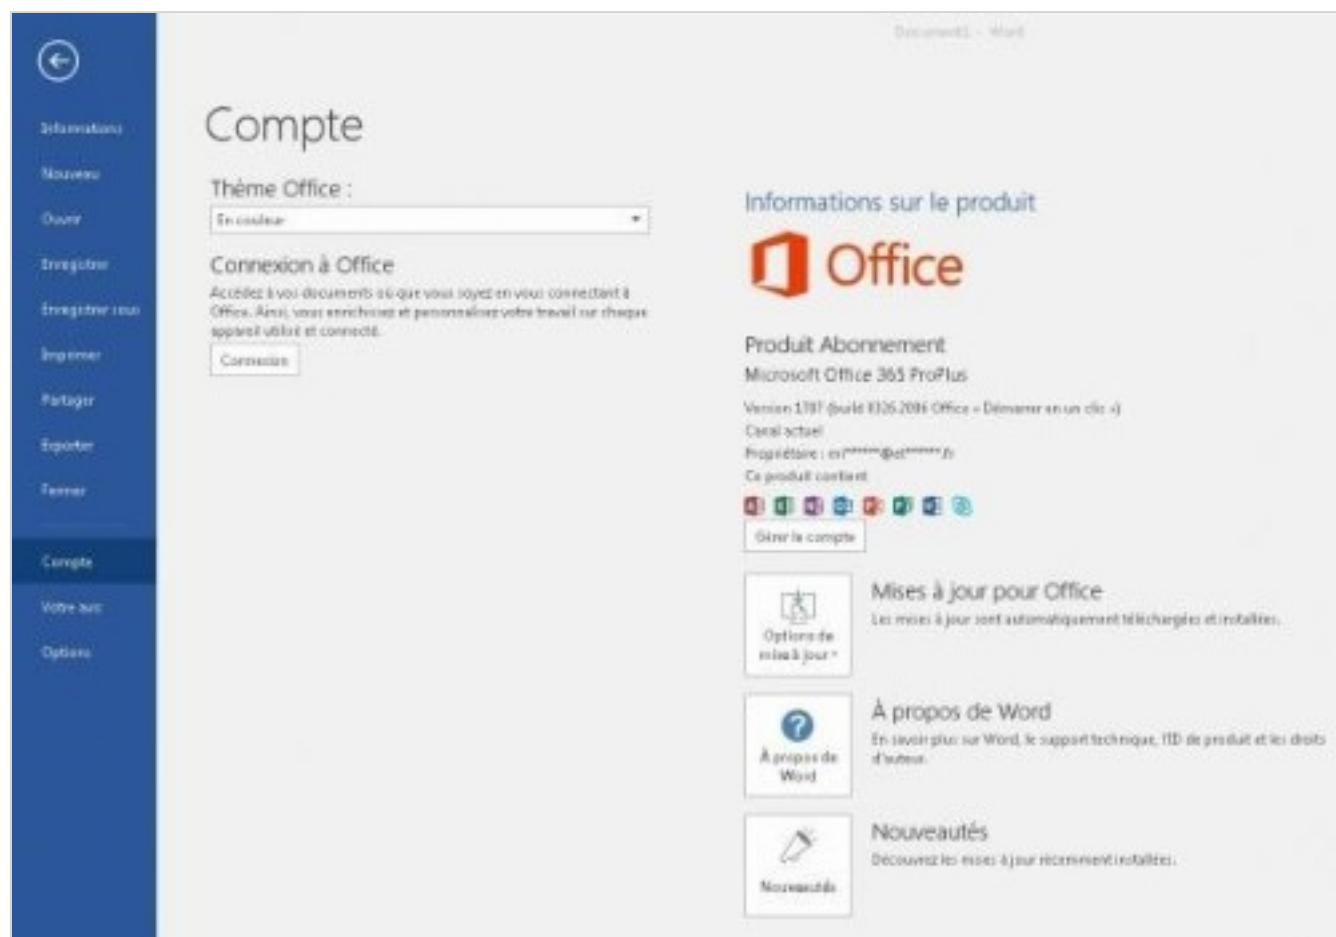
Document1 - Word

Informations
Nouveau
Ouvrir
Enregistrer
Enregistrer sous
Imprimer
Partager
Exporter
Fermer
Compte
Votre avis
Options

Compte

Thème Office :
En couleur

Connexion à Office
Accédez à vos documents où que vous soyez en vous connectant à Office. Ainsi, vous enrichissez et personnalisez votre travail sur chaque appareil utilisé et connecté.
Connexion

Informations sur le produit
Office

Produit Abonnement
Microsoft Office 365 ProPlus
Version 1707 (build 8326.2096 Office « Démarrer en un clic »)
Canal actuel
Propriétaire : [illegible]
Ce produit contient

Gérer le compte

Options de mise à jour
Mises à jour pour Office
Les mises à jour sont automatiquement téléchargées et installées.

À propos de Word
À propos de Word
En savoir plus sur Word, le support technique, l'ID de produit et les droits d'auteur.

Nouveautés
Nouveautés
Découvrez les mises à jour récemment installées.